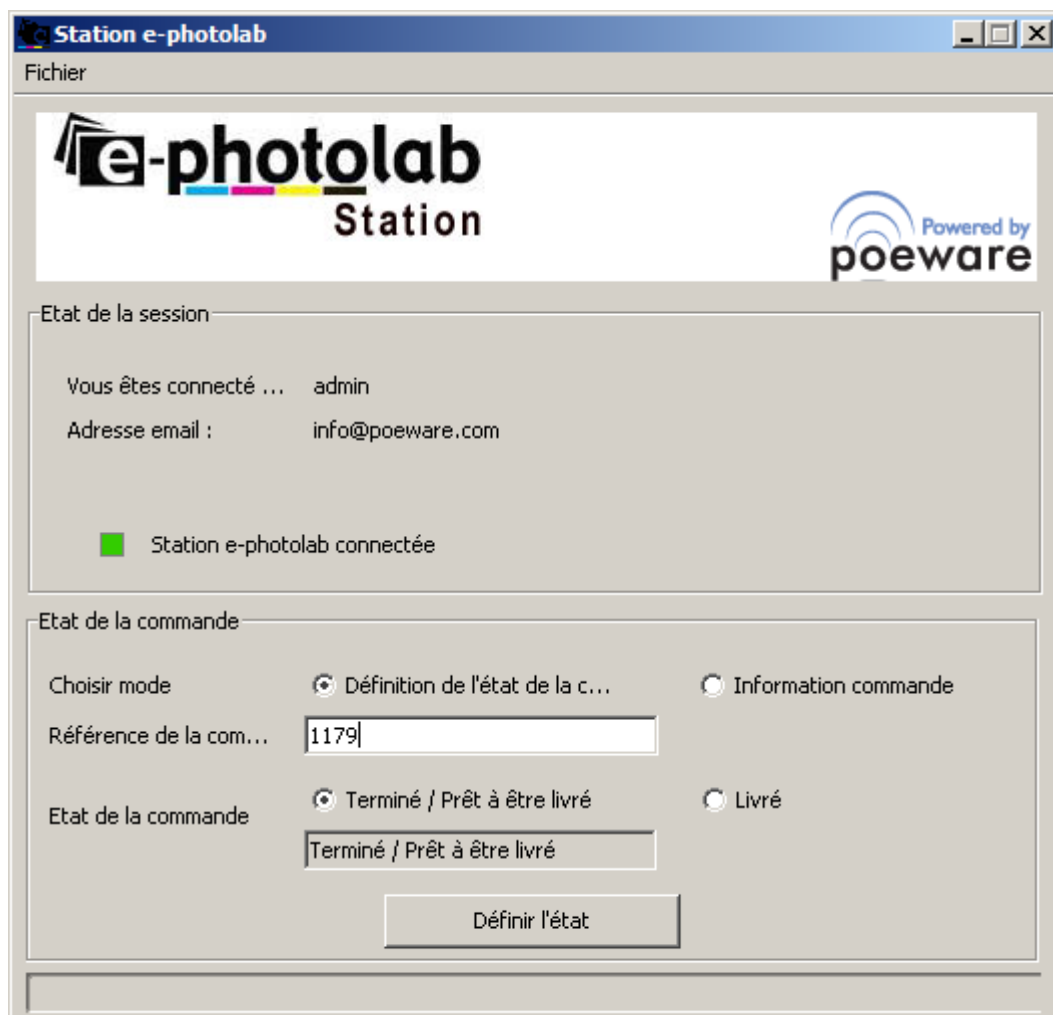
Station e-photolab

Fichier

e-photolab
Station

Powered by
poeware

Etat de la session

Vous êtes connecté ... admin

Adresse email : info@poeware.com

Station e-photolab connectée

Etat de la commande

Choisir mode

Définition de l'état de la c...

Information commande

Référence de la com...

1179

Etat de la commande

Terminé / Prêt à être livré

Livré

Terminé / Prêt à être livré

Définir l'état